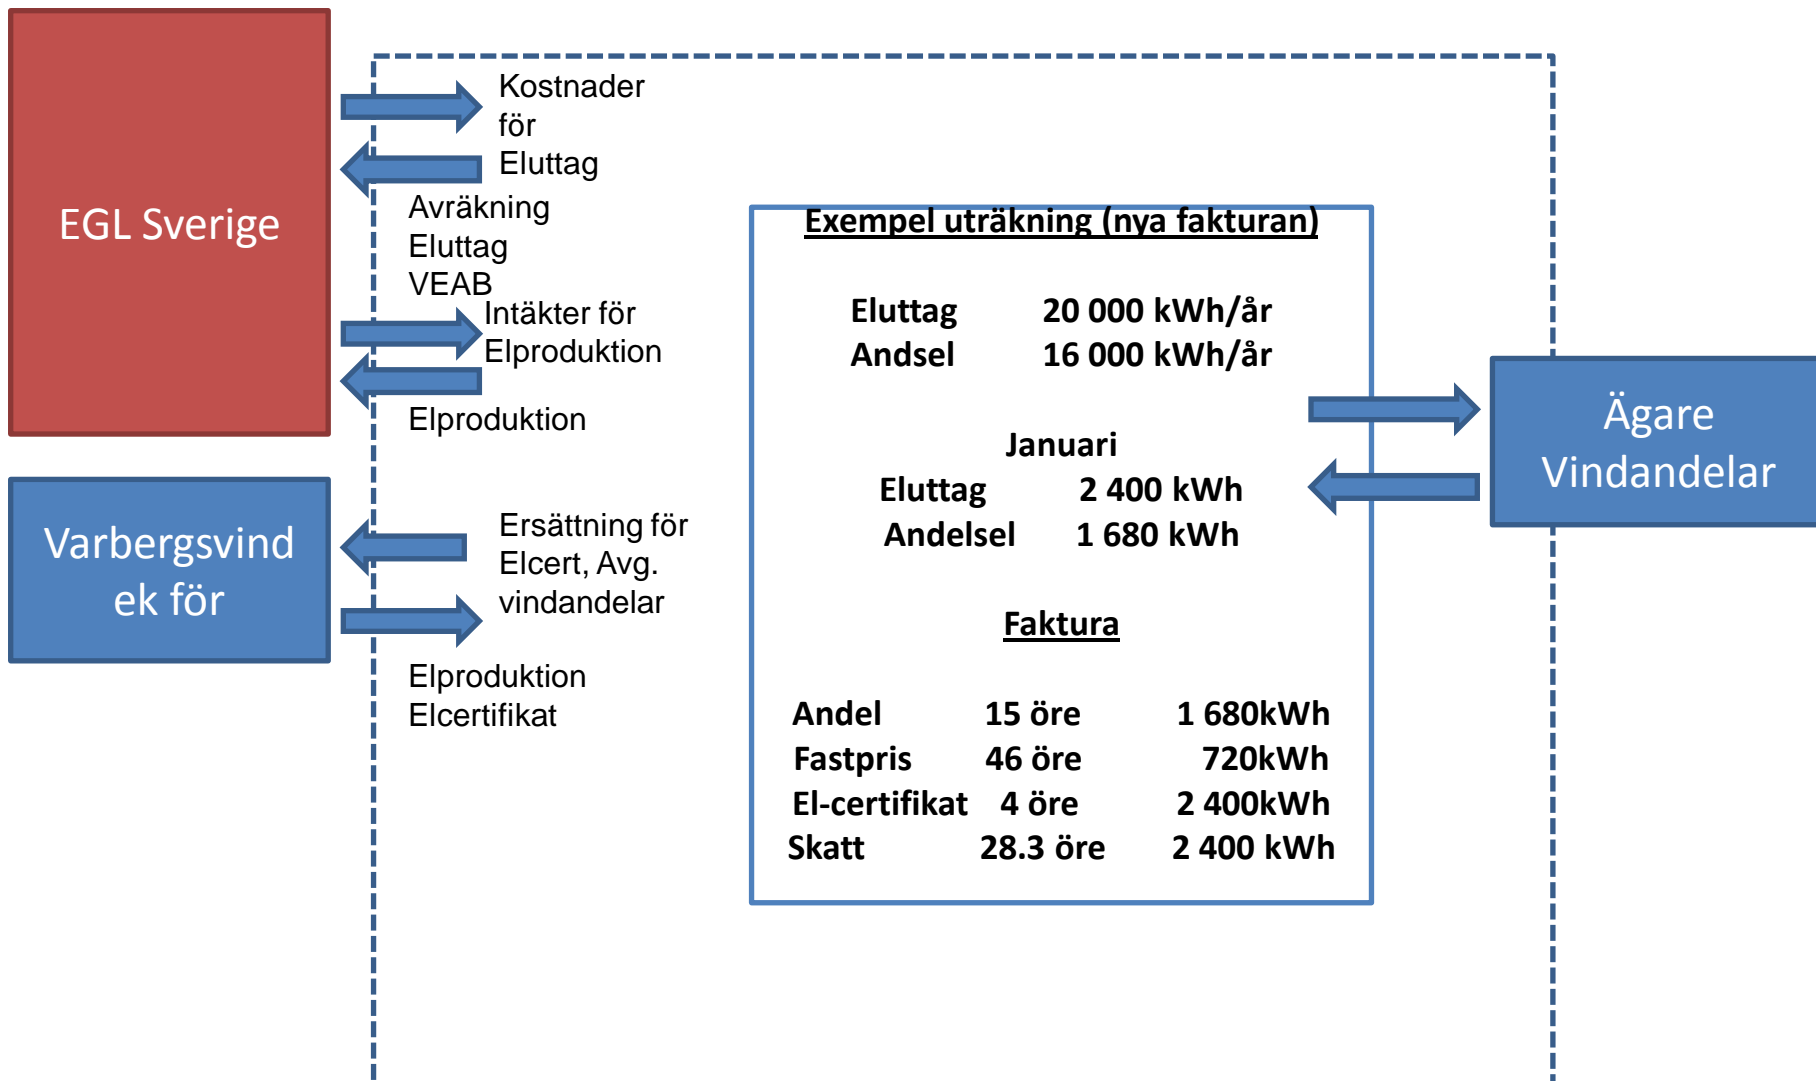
EGL Sverige

Kostnader för Eluttag

Avräkning Eluttag VEAB

Intäkter för Elproduktion

Elproduktion

Varbergsvind ek för

Ersättning för Elcert, Avg. vindandelar

Elproduktion Elcertifikat

Exempel uträkning (nya fakturan)

| | |
|---|---|
| Eluttag | 20 000 kWh/år |
| Andsel | 16 000 kWh/år |

Januari

| | |
|---|---|
| Eluttag | 2 400 kWh |
| Andelsel | 1 680 kWh |

Faktura

| | | |
|---|---|---|
| Andel | 15 öre | 1 680kWh |
| Fastpris | 46 öre | 720kWh |
| El-certifikat | 4 öre | 2 400kWh |
| Skatt | 28.3 öre | 2 400 kWh |

Ägare Vindandelar